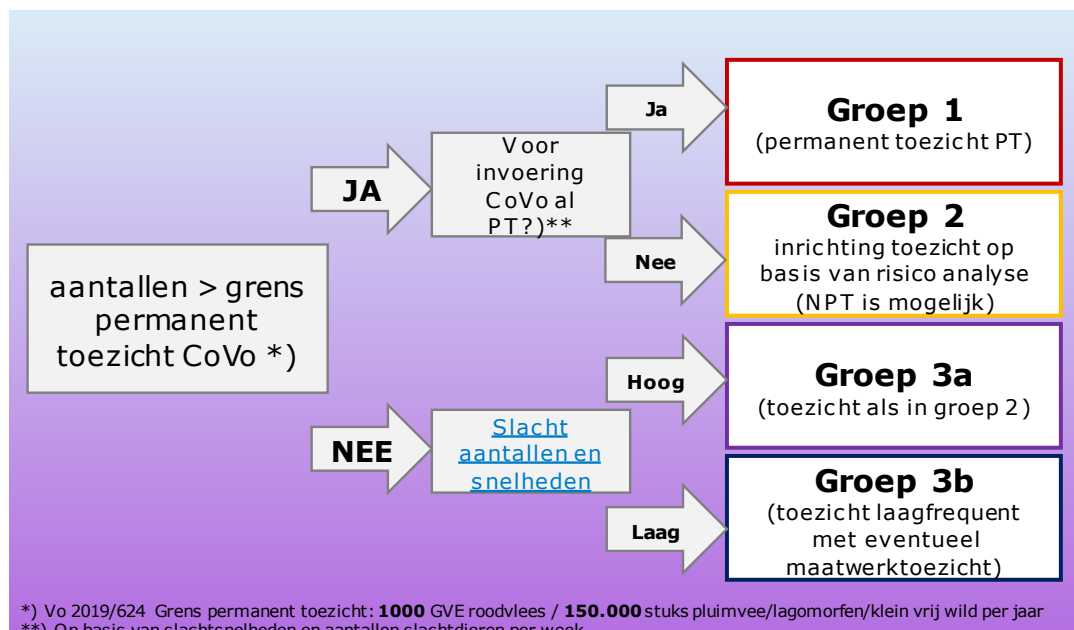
aantallen > grens permanent toezicht CoVo *)

JA

Voor invoering CoVo al PT?)**

Ja

Groep 1
(permanent toezicht PT)

Nee

Groep 2
inrichting toezicht op basis van risico analyse
(NPT is mogelijk)

NEE

Slacht aantallen en snelheden

Hoog

Groep 3a
(toezicht als in groep 2)

Laag

Groep 3b
(toezicht laagfrequent met eventueel maatwerktoezicht)

*) Vo 2019/624 Grens permanent toezicht: **1000** GVE roodvlees / **150.000** stuks pluimvee/lagomorfen/klein vrij wild per jaar
**) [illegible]